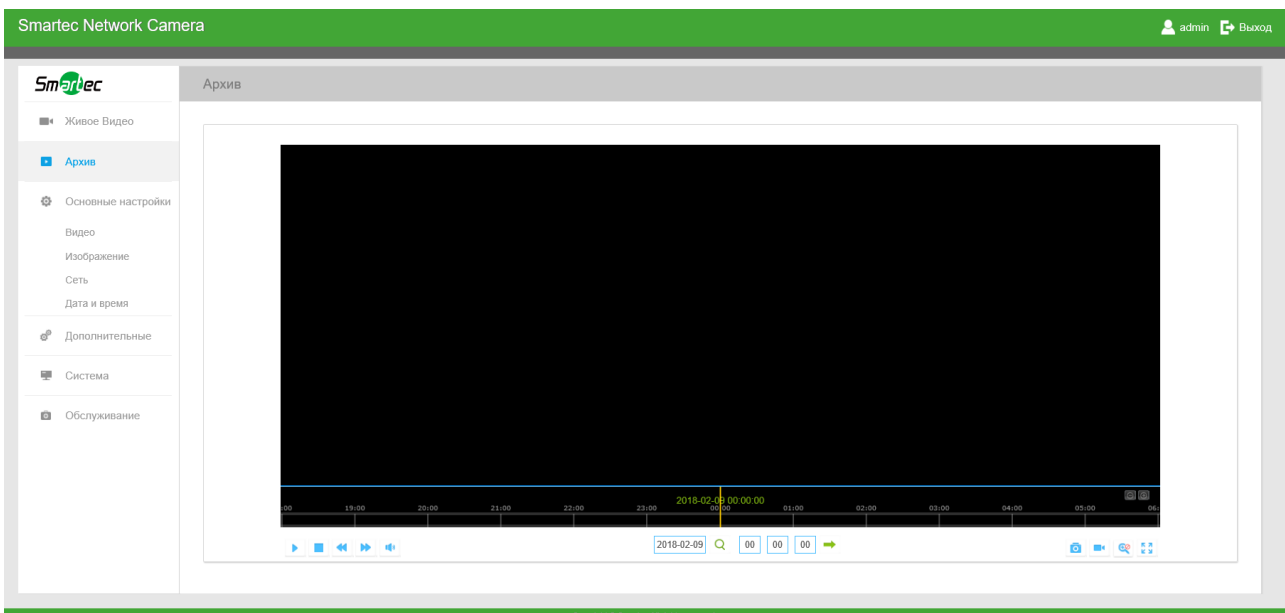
Smartec Network Camera

admin Выход

Smartec

Архив

Живое Видео

Архив

Основные настройки

Видео

Изображение

Сеть

Дата и время

Дополнительные

Система

Обслуживание

2018-02-09 00:00:00

:00 19:00 20:00 21:00 22:00 23:00 00:00 01:00 02:00 03:00 04:00 05:00 06:

2018-02-09 00 00 00